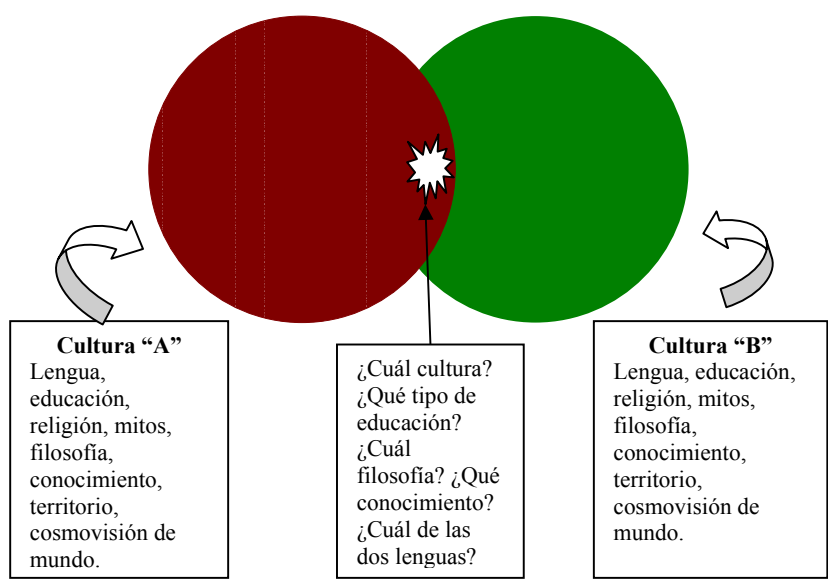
Cultura “A”
Lengua, educación, religión, mitos, filosofía, conocimiento, territorio, cosmovisión de mundo.

¿Cuál cultura? ¿Qué tipo de educación? ¿Cuál filosofía? ¿Qué conocimiento? ¿Cuál de las dos lenguas?

Cultura “B”
Lengua, educación, religión, mitos, filosofía, conocimiento, territorio, cosmovisión de mundo.